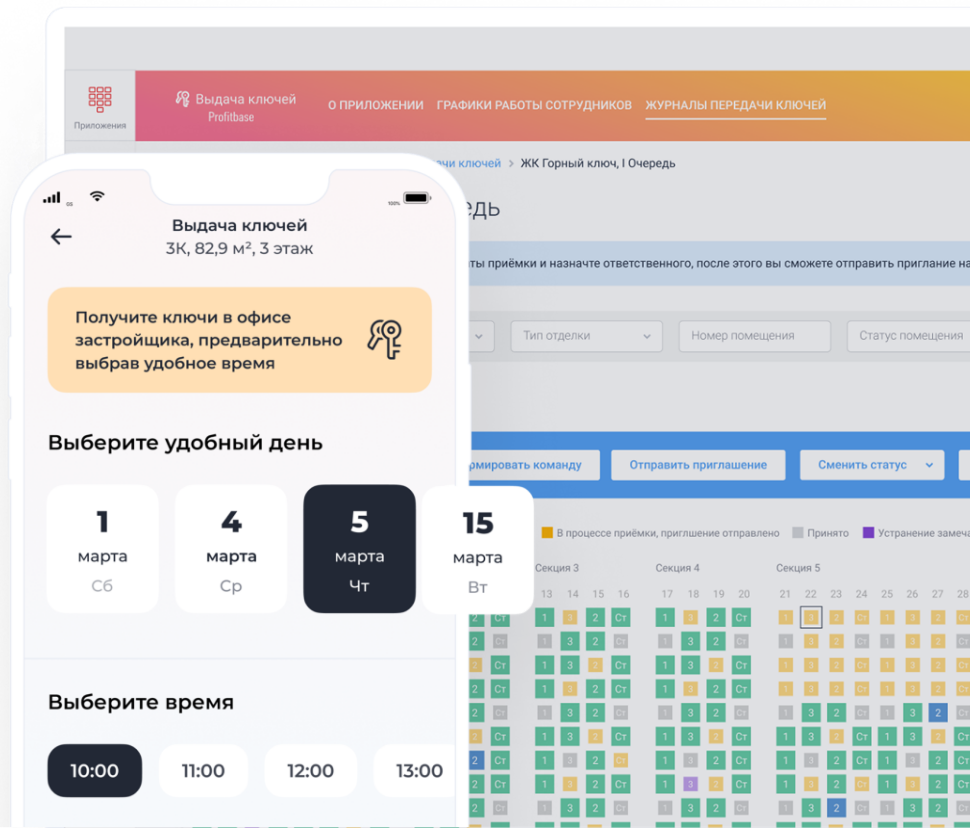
Приложения

Выдача ключей
Profitbase

О ПРИЛОЖЕНИИ ГРАФИКИ РАБОТЫ СОТРУДНИКОВ ЖУРНАЛЫ ПЕРЕДАЧИ КЛЮЧЕЙ

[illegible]чи ключей > ЖК Горный ключ, I Очередь

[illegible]едь

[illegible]ты приёмки и назначте ответственного, после этого вы сможете отправить приглание на

Тип отделки
Номер помещения
Статус помещения

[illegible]рмировать команду
Отправить приглашение
Сменить статус

В процессе приёмки, приглшение отправлено
Принято
Устранение замеча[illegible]

Секция 3
Секция 4
Секция 5

13 14 15 16 17 18 19 20 21 22 23 24 25 26 27 28

Выдача ключей
3К, 82,9 м², 3 этаж

Получите ключи в офисе застройщика, предварительно выбрав удобное время

Выберите удобный день

1
марта
Сб

4
марта
Ср

5
марта
Чт

15
марта
Вт

Выберите время

10:00
11:00
12:00
13:00